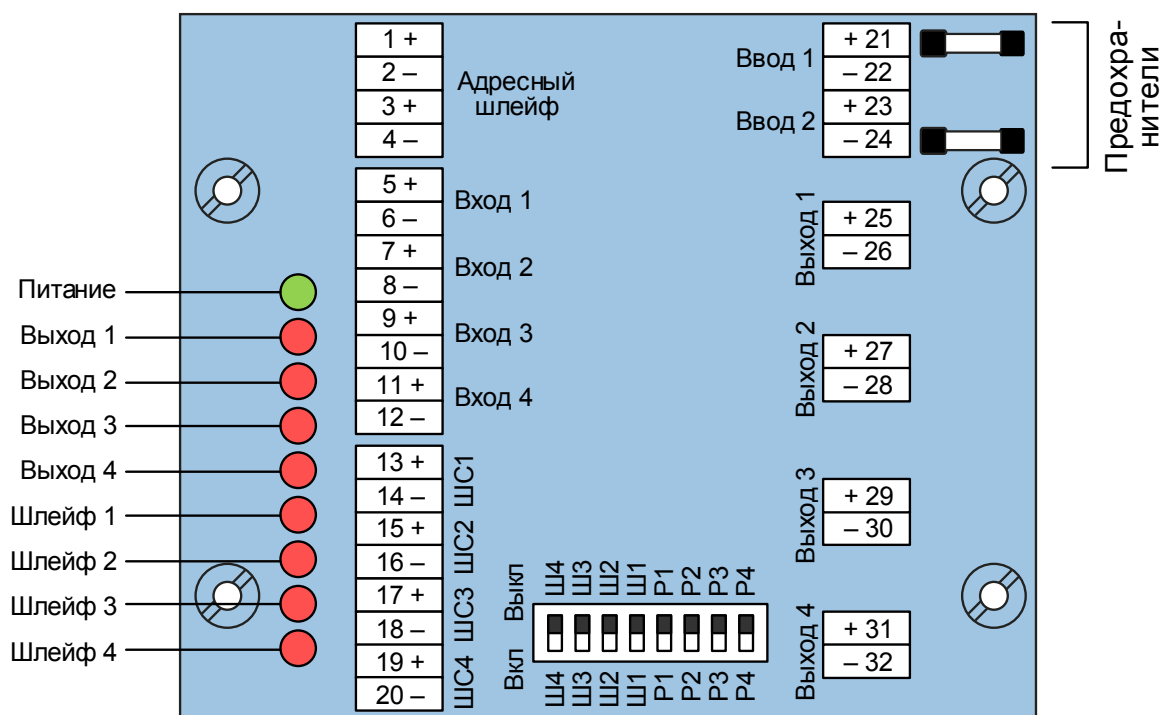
1 +
2 –
3 +
4 –
Адресный шлейф

Ввод 1
+ 21
– 22
Ввод 2
+ 23
– 24
Предохранители

5 +
6 –
Вход 1
7 +
8 –
Вход 2
9 +
10 –
Вход 3
11 +
12 –
Вход 4

Выход 1
+ 25
– 26
Выход 2
+ 27
– 28
Выход 3
+ 29
– 30
Выход 4
+ 31
– 32

Питание
Выход 1
Выход 2
Выход 3
Выход 4
Шлейф 1
Шлейф 2
Шлейф 3
Шлейф 4

13 +
14 –
ШС1
15 +
16 –
ШС2
17 +
18 –
ШС3
19 +
20 –
ШС4

Выкл
Ш4 Ш3 Ш2 Ш1 Р1 Р2 Р3 Р4
Вкл
Ш4 Ш3 Ш2 Ш1 Р1 Р2 Р3 Р4